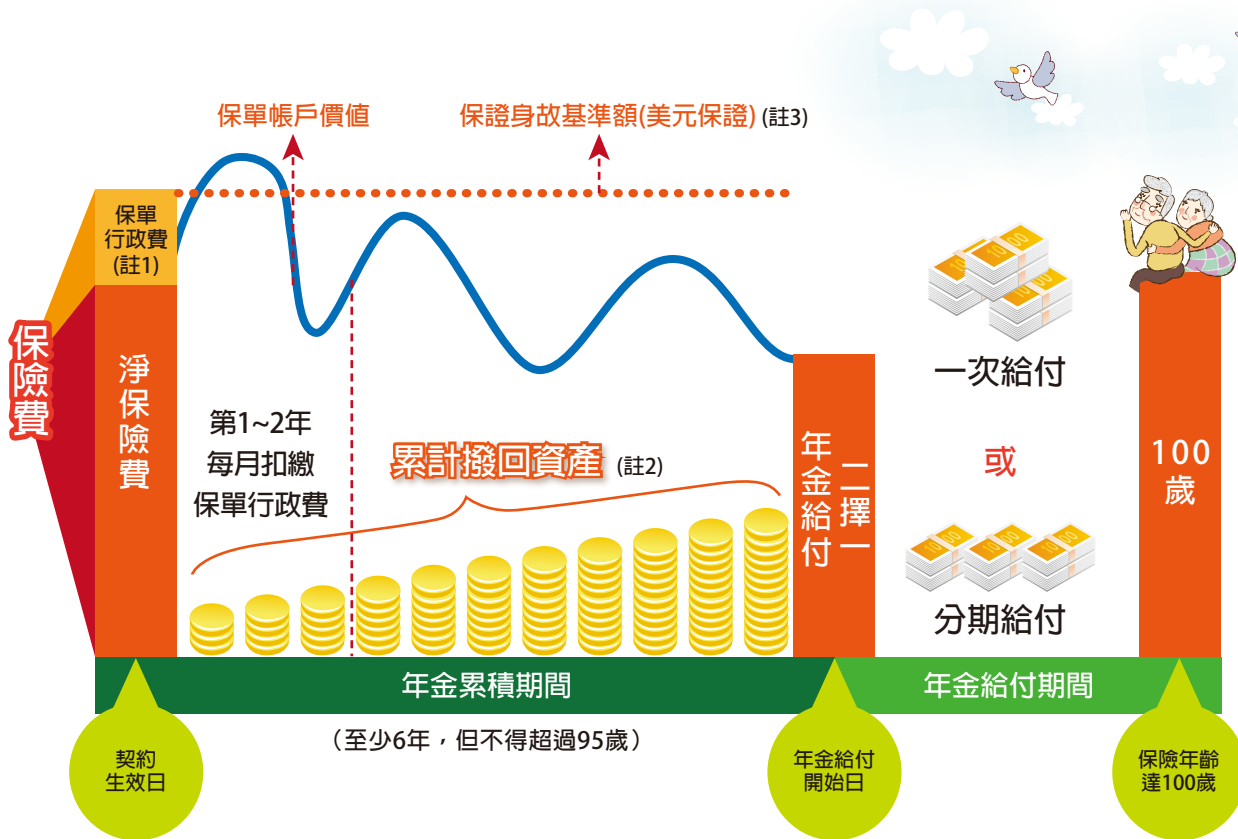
保單帳戶價值

保證身故基準額(美元保證) (註3)

保單行政費(註1)

保險費

淨保險費

第1~2年每月扣繳保單行政費

累計撥回資產 (註2)

年金給付

二擇一

一次給付

或

分期給付

100歲

年金累積期間

年金給付期間

（至少6年，但不得超過95歲）

契約生效日

年金給付開始日

保險年齡達100歲